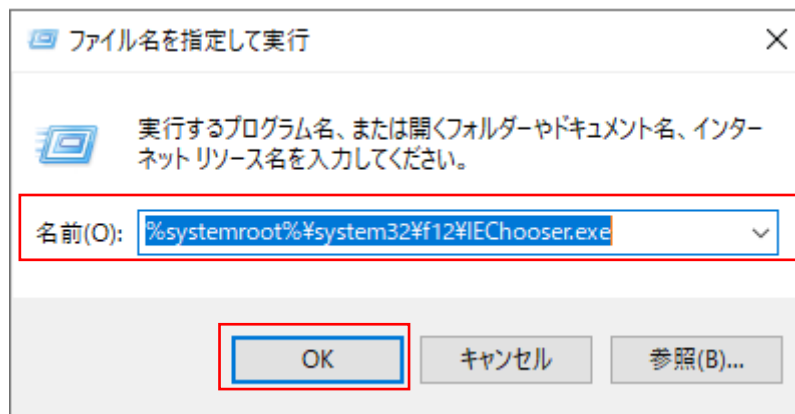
ファイル名を指定して実行

×

実行するプログラム名、または開くフォルダーやドキュメント名、インターネット リソース名を入力してください。

名前(O): %systemroot%¥system32¥f12¥IEChooser.exe

OK

キャンセル

参照(B)...